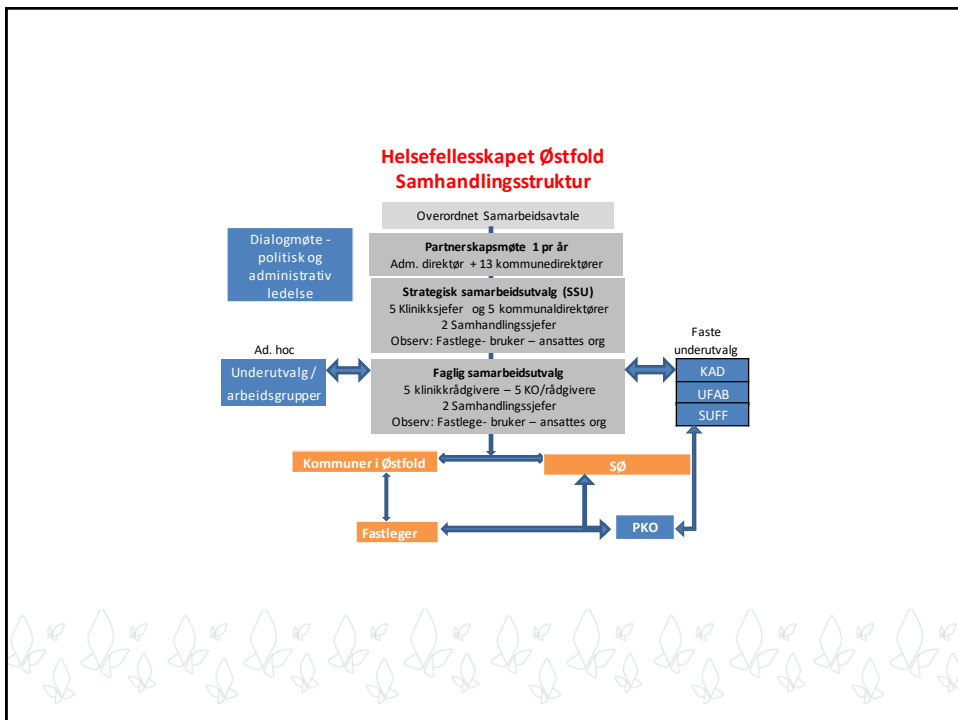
Helsefellesskapet Østfold
Samhandlingsstruktur

Overordnet Samarbeidsavtale

Dialogmøte - politisk og administrativ ledelse

Partnerskapsmøte 1 pr år
Adm. direktør + 13 kommunedirektører

Strategisk samarbeidsutvalg (SSU)
5 Klinikksjefer og 5 kommunaldirektører
2 Samhandlingssjefer
Observ: Fastlege- bruker – ansattes org

Ad. hoc
Underutvalg / arbeidsgrupper

Faglig samarbeidsutvalg
5 klinikkrådgivere – 5 KO/rådgivere
2 Samhandlingssjefer
Observ: Fastlege- bruker – ansattes org

Faste underutvalg
KAD
UFAB
SUFF

Kommuner i Østfold

SØ

Fastleger

PKO